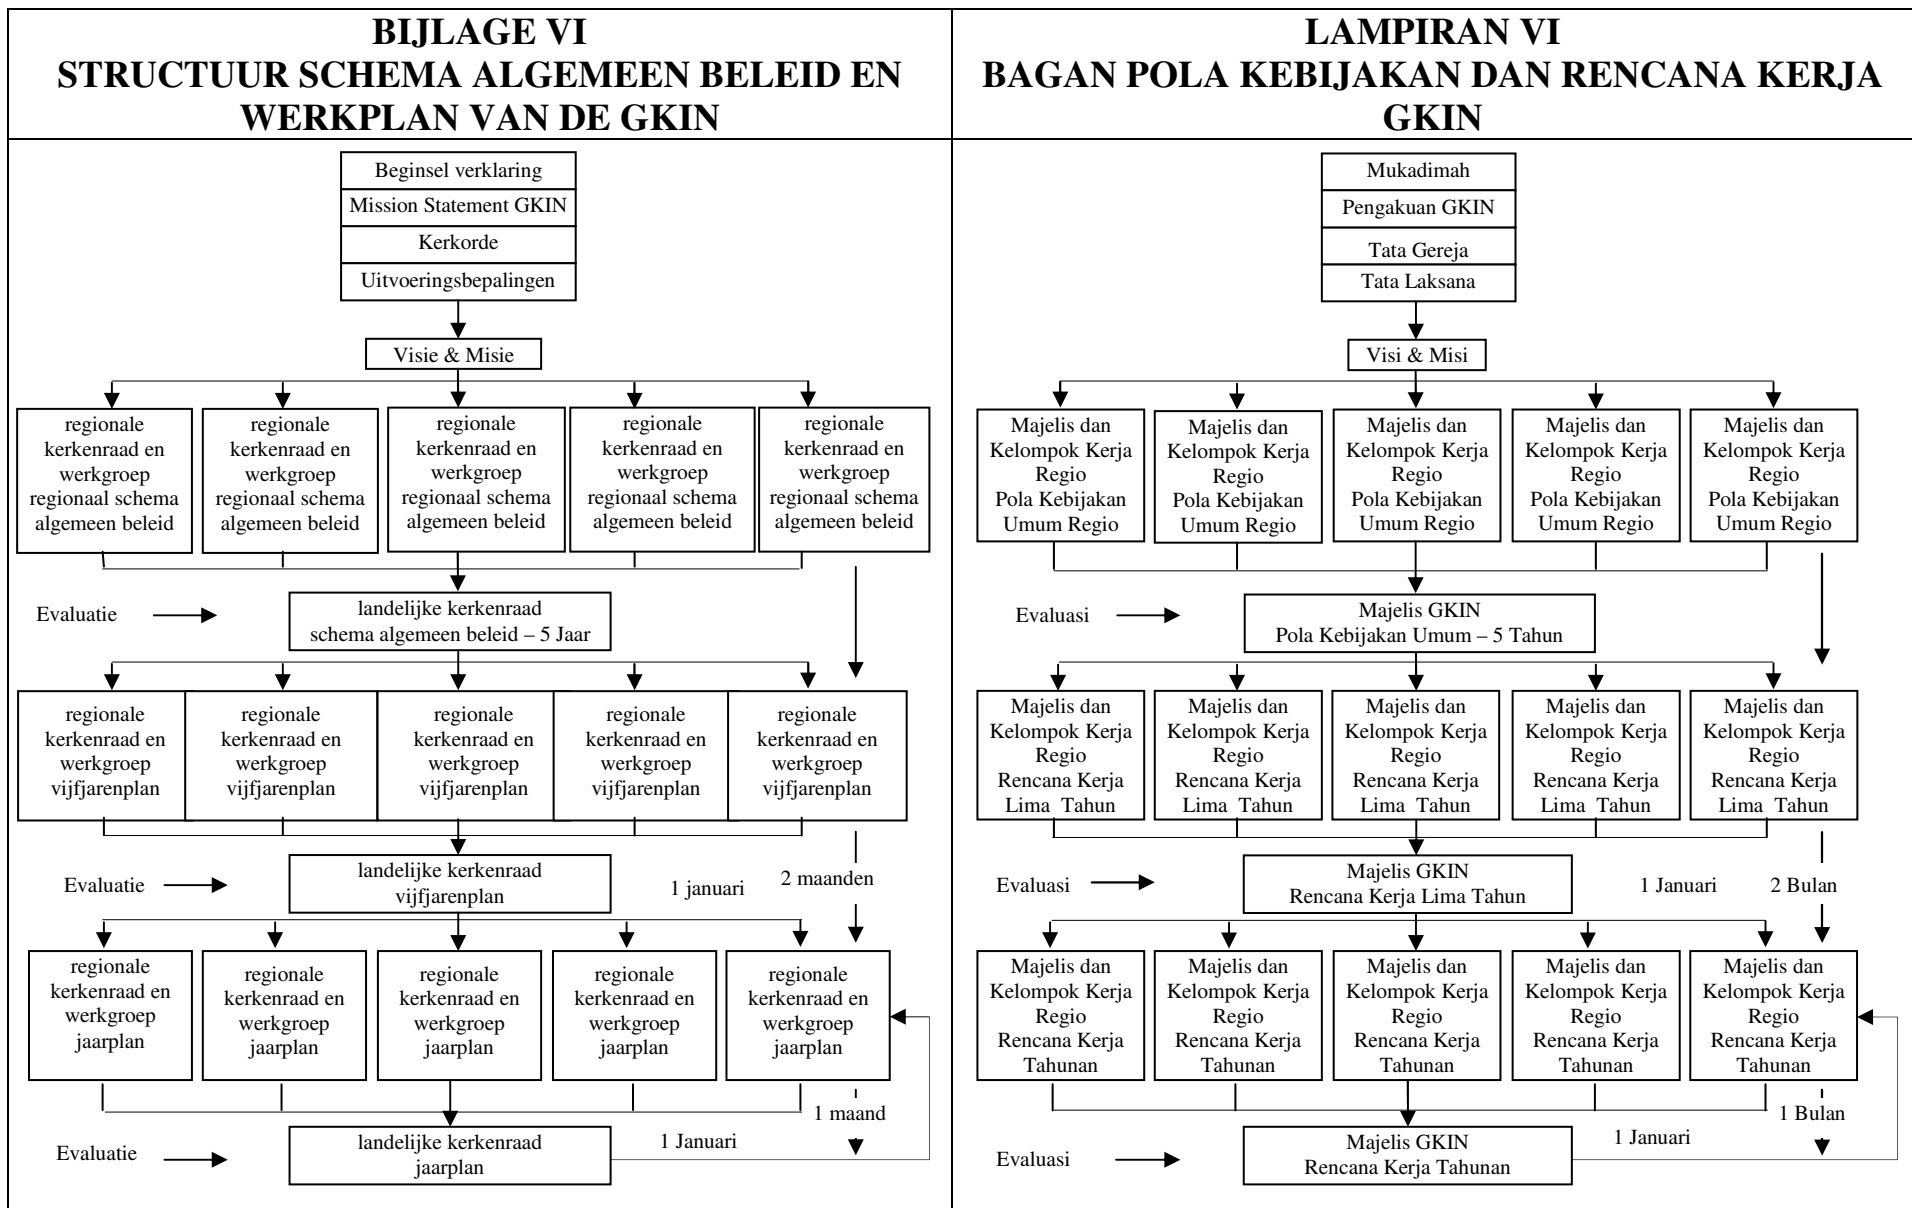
BIJLAGE VI
STRUCTUUR SCHEMA ALGEMEEN BELEID EN WERKPLAN VAN DE GKIN

Beginsel verklaring
Mission Statement GKIN
Kerkorde
Uitvoeringsbepalingen

Visie & Misie

regionale kerkenraad en werkgroep regionaal schema algemeen beleid

regionale kerkenraad en werkgroep regionaal schema algemeen beleid

regionale kerkenraad en werkgroep regionaal schema algemeen beleid

regionale kerkenraad en werkgroep regionaal schema algemeen beleid

regionale kerkenraad en werkgroep regionaal schema algemeen beleid

Evaluatie

landelijke kerkenraad schema algemeen beleid – 5 Jaar

regionale kerkenraad en werkgroep vijfjarenplan

regionale kerkenraad en werkgroep vijfjarenplan

regionale kerkenraad en werkgroep vijfjarenplan

regionale kerkenraad en werkgroep vijfjarenplan

regionale kerkenraad en werkgroep vijfjarenplan

Evaluatie

landelijke kerkenraad vijfjarenplan

1 januari

2 maanden

regionale kerkenraad en werkgroep jaarplan

regionale kerkenraad en werkgroep jaarplan

regionale kerkenraad en werkgroep jaarplan

regionale kerkenraad en werkgroep jaarplan

regionale kerkenraad en werkgroep jaarplan

1 maand

Evaluatie

landelijke kerkenraad jaarplan

1 Januari

LAMPIRAN VI
BAGAN POLA KEBIJAKAN DAN RENCANA KERJA GKIN

Mukadimah
Pengakuan GKIN
Tata Gereja
Tata Laksana

Visi & Misi

Majelis dan Kelompok Kerja Regio Pola Kebijakan Umum Regio

Majelis dan Kelompok Kerja Regio Pola Kebijakan Umum Regio

Majelis dan Kelompok Kerja Regio Pola Kebijakan Umum Regio

Majelis dan Kelompok Kerja Regio Pola Kebijakan Umum Regio

Majelis dan Kelompok Kerja Regio Pola Kebijakan Umum Regio

Evaluasi

Majelis GKIN Pola Kebijakan Umum – 5 Tahun

Majelis dan Kelompok Kerja Regio Rencana Kerja Lima Tahun

Majelis dan Kelompok Kerja Regio Rencana Kerja Lima Tahun

Majelis dan Kelompok Kerja Regio Rencana Kerja Lima Tahun

Majelis dan Kelompok Kerja Regio Rencana Kerja Lima Tahun

Majelis dan Kelompok Kerja Regio Rencana Kerja Lima Tahun

Evaluasi

Majelis GKIN Rencana Kerja Lima Tahun

1 Januari

2 Bulan

Majelis dan Kelompok Kerja Regio Rencana Kerja Tahunan

Majelis dan Kelompok Kerja Regio Rencana Kerja Tahunan

Majelis dan Kelompok Kerja Regio Rencana Kerja Tahunan

Majelis dan Kelompok Kerja Regio Rencana Kerja Tahunan

Majelis dan Kelompok Kerja Regio Rencana Kerja Tahunan

1 Bulan

Evaluasi

Majelis GKIN Rencana Kerja Tahunan

1 Januari